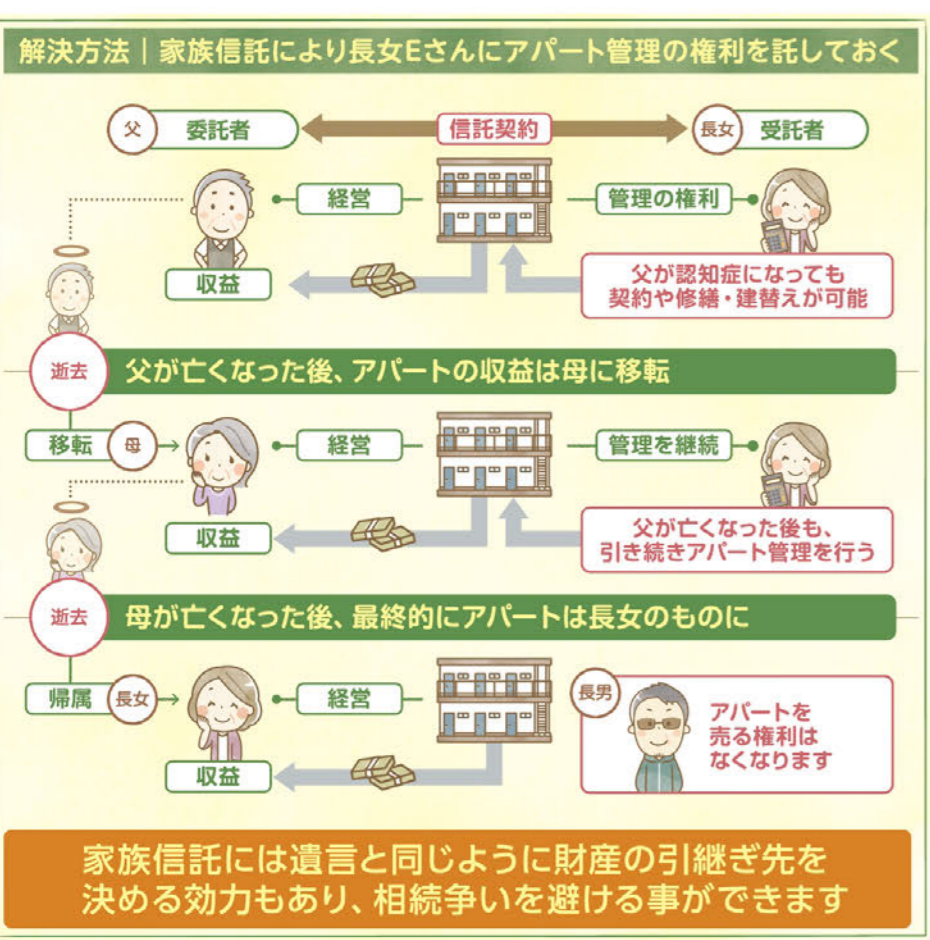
解決方法｜家族信託により長女Eさんにアパート管理の権利を託しておく

父 委託者
信託契約
長女 受託者

経営
管理の権利

収益
父が認知症になっても契約や修繕・建替えが可能

逝去
父が亡くなった後、アパートの収益は母に移転

移転 母
経営
管理を継続

収益
父が亡くなった後も、引き続きアパート管理を行う

逝去
母が亡くなった後、最終的にアパートは長女のものに

帰属 長女
経営
長男
アパートを売る権利はなくなります

収益

家族信託には遺言と同じように財産の引継ぎ先を決める効力もあり、相続争いを避ける事ができます